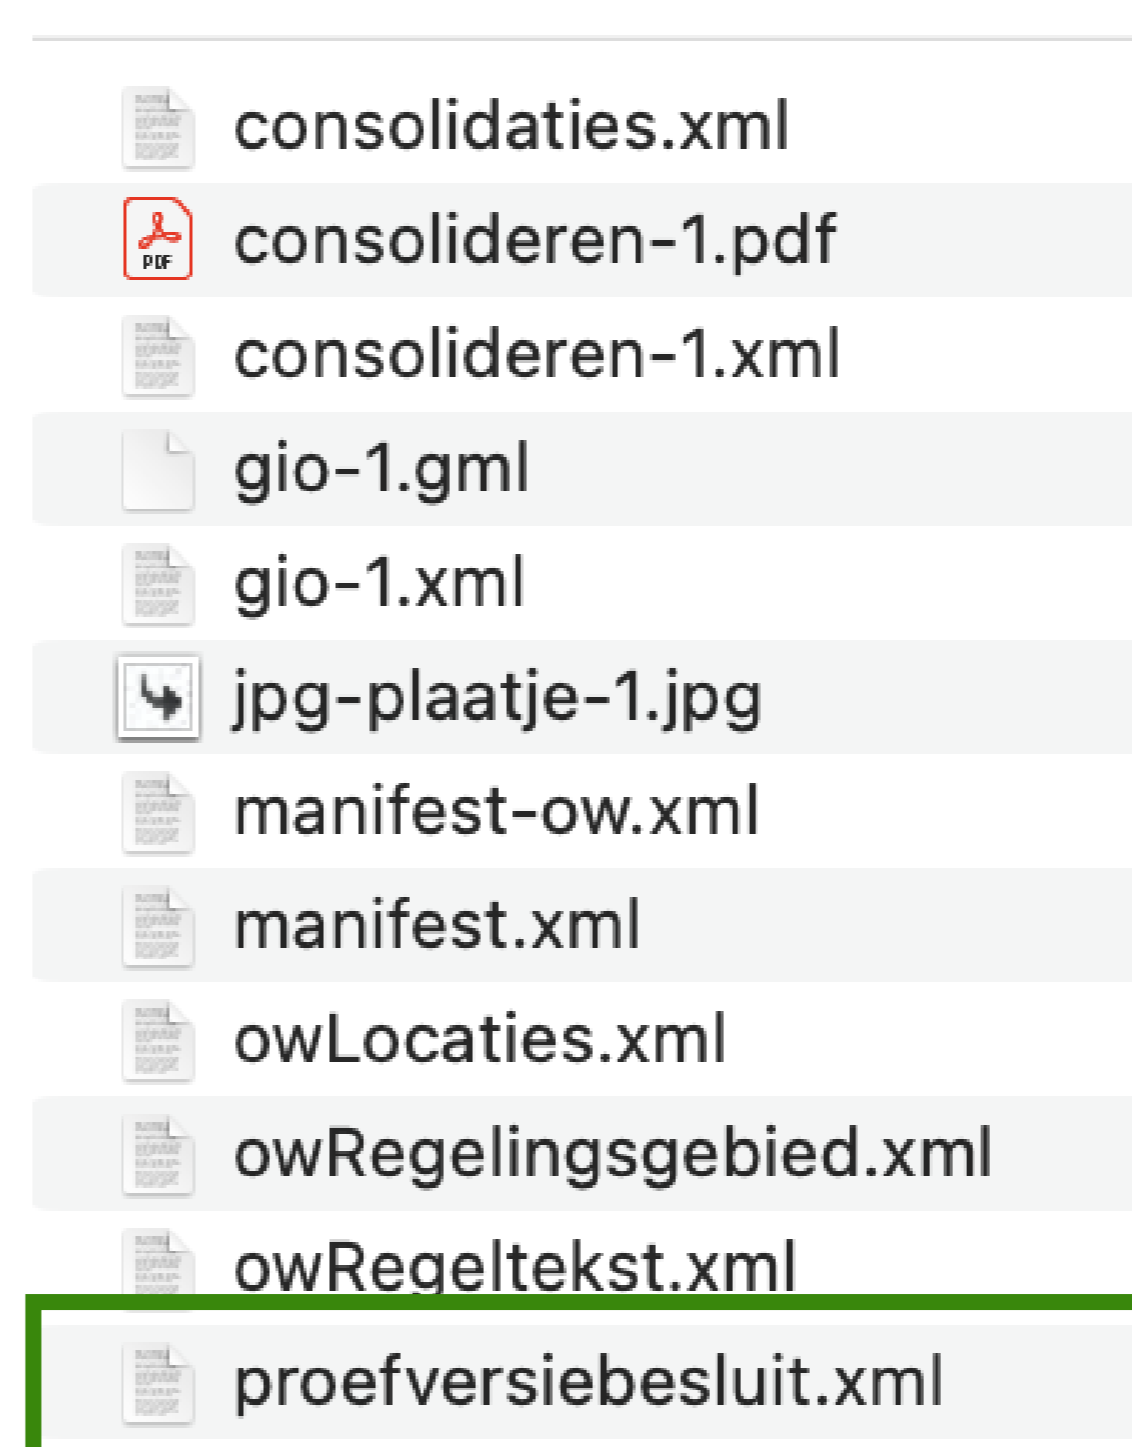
consolidaties.xml
PDF consolideren-1.pdf
consolideren-1.xml
gio-1.gml
gio-1.xml
jpg-plaatje-1.jpg
manifest-ow.xml
manifest.xml
owLocaties.xml
owRegelingsgebied.xml
owRegeltekst.xml
proefversiebesluit.xml